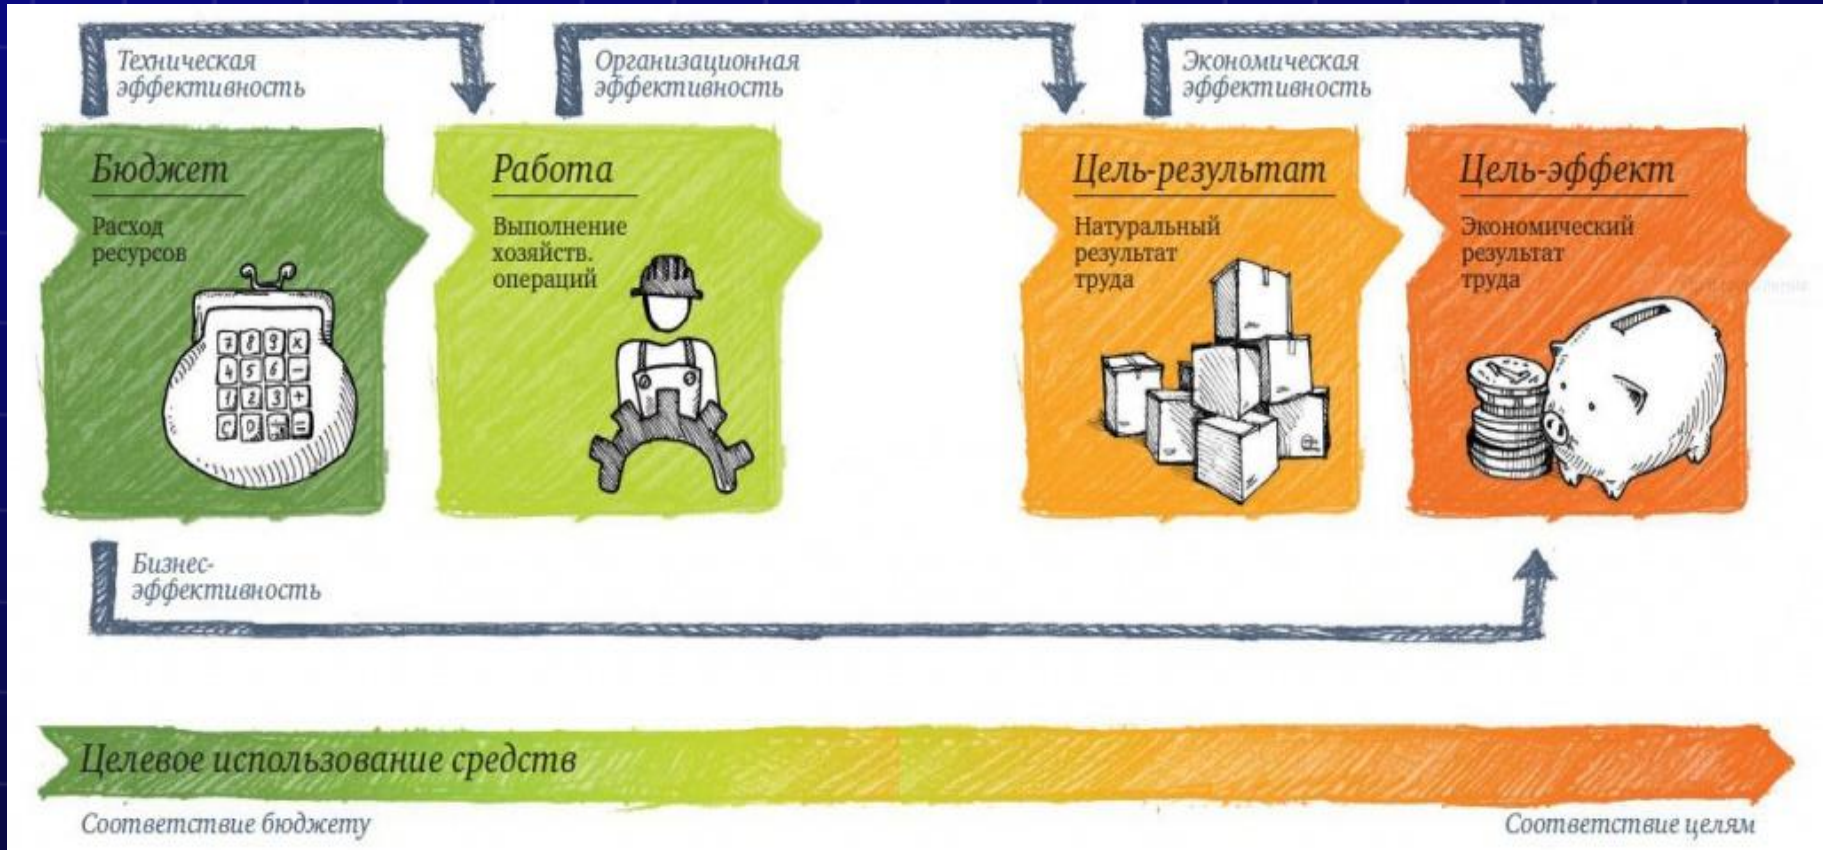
Техническая эффективность

Организационная эффективность

Экономическая эффективность

Бюджет

Расход ресурсов

Работа

Выполнение хозяйств. операций

Цель-результат

Натуральный результат труда

Цель-эффект

Экономический результат труда

Бизнес-эффективность

Целевое использование средств

Соответствие бюджету

Соответствие целям